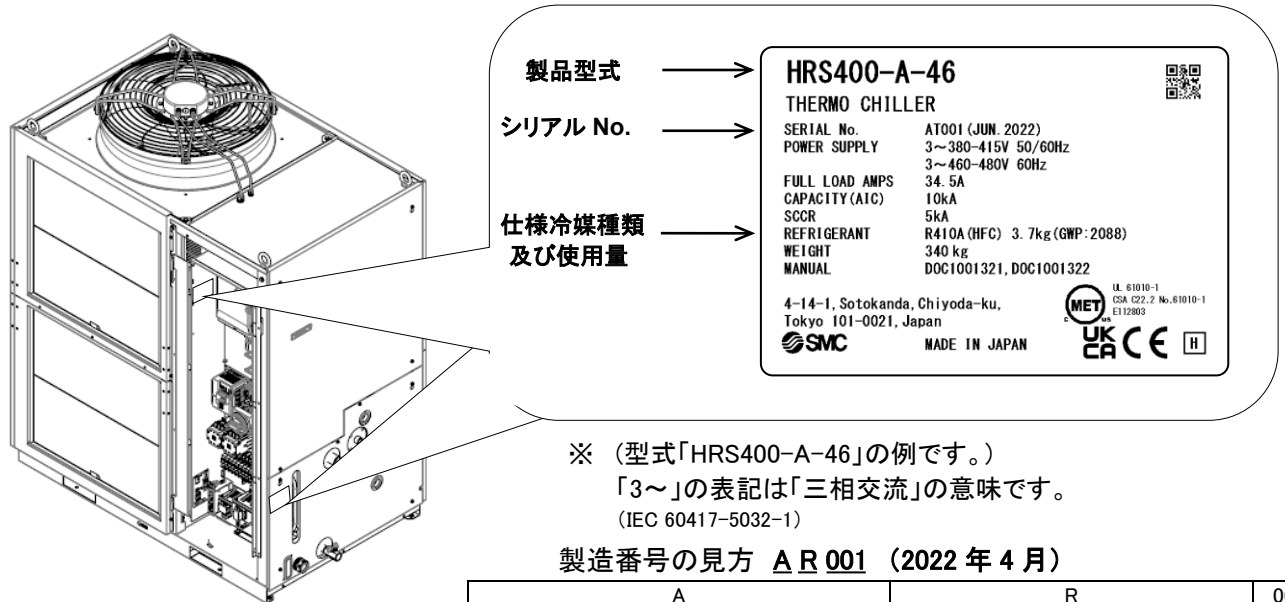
製品型式

シリアル No.

仕様冷媒種類 及び使用量

HRS400-A-46

THERMO CHILLER

| | |
|---|---|
| SERIAL No. | AT001(JUN.2022) |
| POWER SUPPLY | 3～380-415V 50/60Hz 3～460-480V 60Hz |
| FULL LOAD AMPS | 34.5A |
| CAPACITY(AIC) | 10kA |
| SCCR | 5kA |
| REFRIGERANT | R410A(HFC) 3.7kg(GWP:2088) |
| WEIGHT | 340 kg |
| MANUAL | DOC1001321,DOC1001322 |

4-14-1,Sotokanda,Chiyoda-ku, Tokyo 101-0021,Japan

MET UL 61010-1 CSA C22.2 No.61010-1 E112803

SMC MADE IN JAPAN

UK CA CE H

※（型式「HRS400-A-46」の例です。）
「3～」の表記は「三相交流」の意味です。
(IEC 60417-5032-1)

製造番号の見方 A R 001 （2022 年 4 月）

| A | R | 0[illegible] |
|---|---|---|